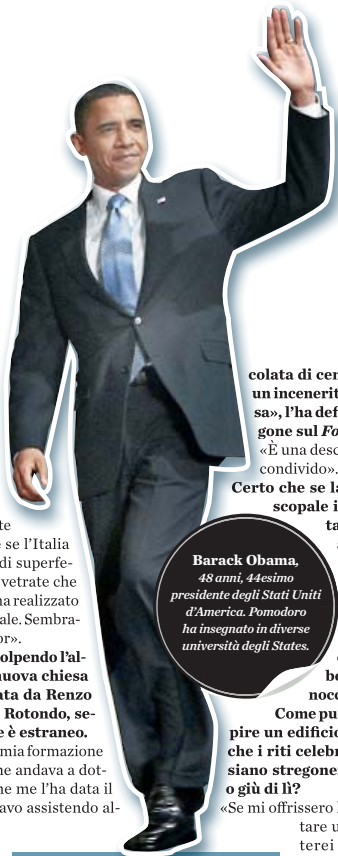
colata di cem
un inceneri
sa», l'ha def
gone sul Fo
«È una desc
condivido».
Certo che se la
scopale i
ta

te
e se l'Italia
di superfe-
vetrate che
ha realizzato
ale. Sembra-
or».
olpendo l'al-
nuova chiesa
ata da Renzo
Rotondo, se-
e è estraneo.
mia formazione
ne andava a dot-
he me l'ha data il
avo assistendo al-

Barack Obama, 48 anni, 44esimo presidente degli Stati Uniti d'America. Pomodoro ha insegnato in diverse università degli States.

be
noc
Come pu
pire un edificio
che i riti celebr
siano stregone
o giù di lì?
«Se mi offrissero
tare u
terei